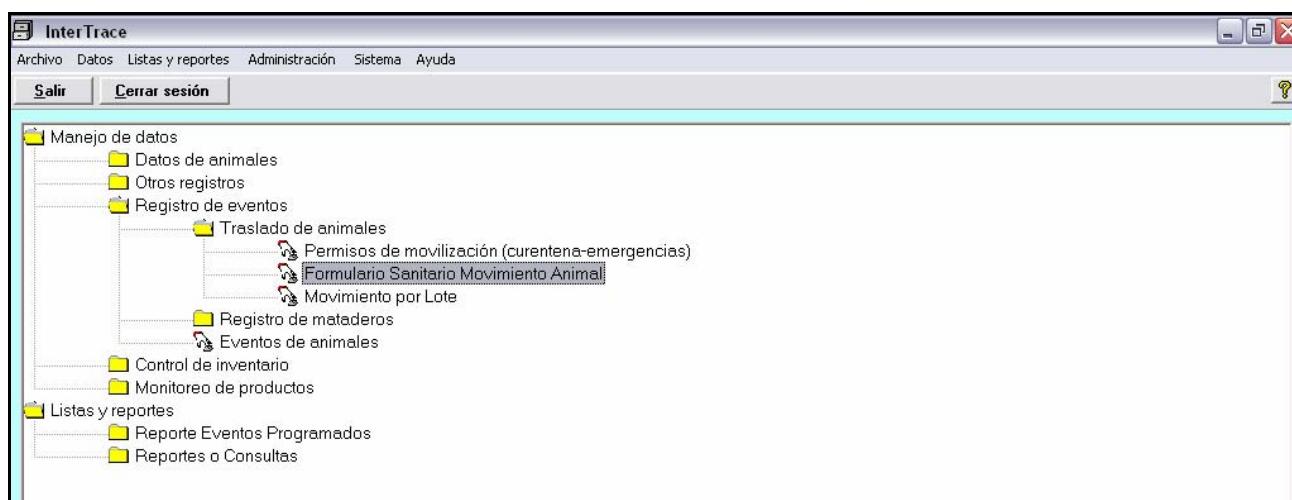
InterTrace

Archivo Datos Listas y reportes Administración Sistema Ayuda

Salir Cerrar sesión

Manejo de datos
Datos de animales
Otros registros
Registro de eventos
Traslado de animales
Permisos de movilización (curentena-emergencias)
Formulario Sanitario Movimiento Animal
Movimiento por Lote
Registro de mataderos
Eventos de animales
Control de inventario
Monitoreo de productos
Listas y reportes
Reporte Eventos Programados
Reportes o Consultas